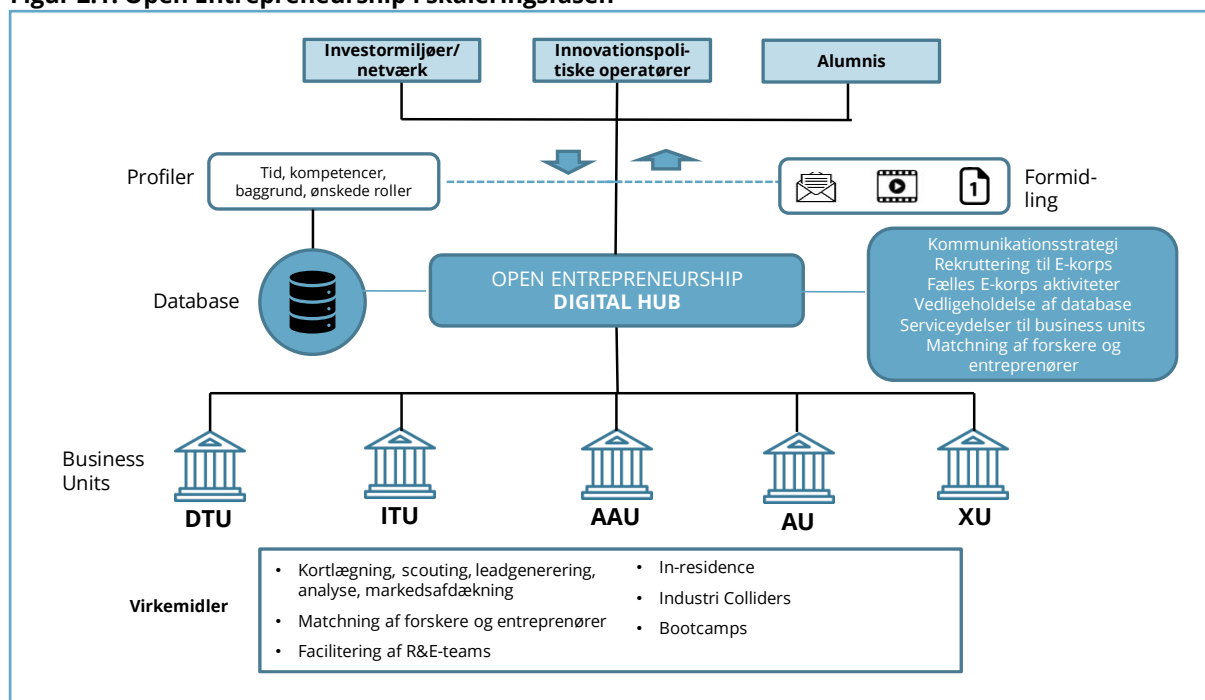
Figur 2.1: Open Entrepreneurship i skaleringsfasen

Investormiljøer/ netværk

Innovationspolitiske operatører

Alumnis

Profiler

Tid, kompetencer, baggrund, ønskede roller

Formidling

1

Database

OPEN ENTREPRENEURSHIP
DIGITAL HUB

Kommunikationsstrategi
Rekruttering til E-korps
Fælles E-korps aktiviteter
Vedligeholdelse af database
Serviceydelser til business units
Matchning af forskere og entreprenører

Business Units

DTU

ITU

AAU

AU

XU

Virkemidler

• Kortlægning, scouting, leadgenerering, analyse, markedsafdækning
• Matchning af forskere og entreprenører
• Facilitering af R&E-teams
• In-residence
• Industri Colliders
• Bootcamps